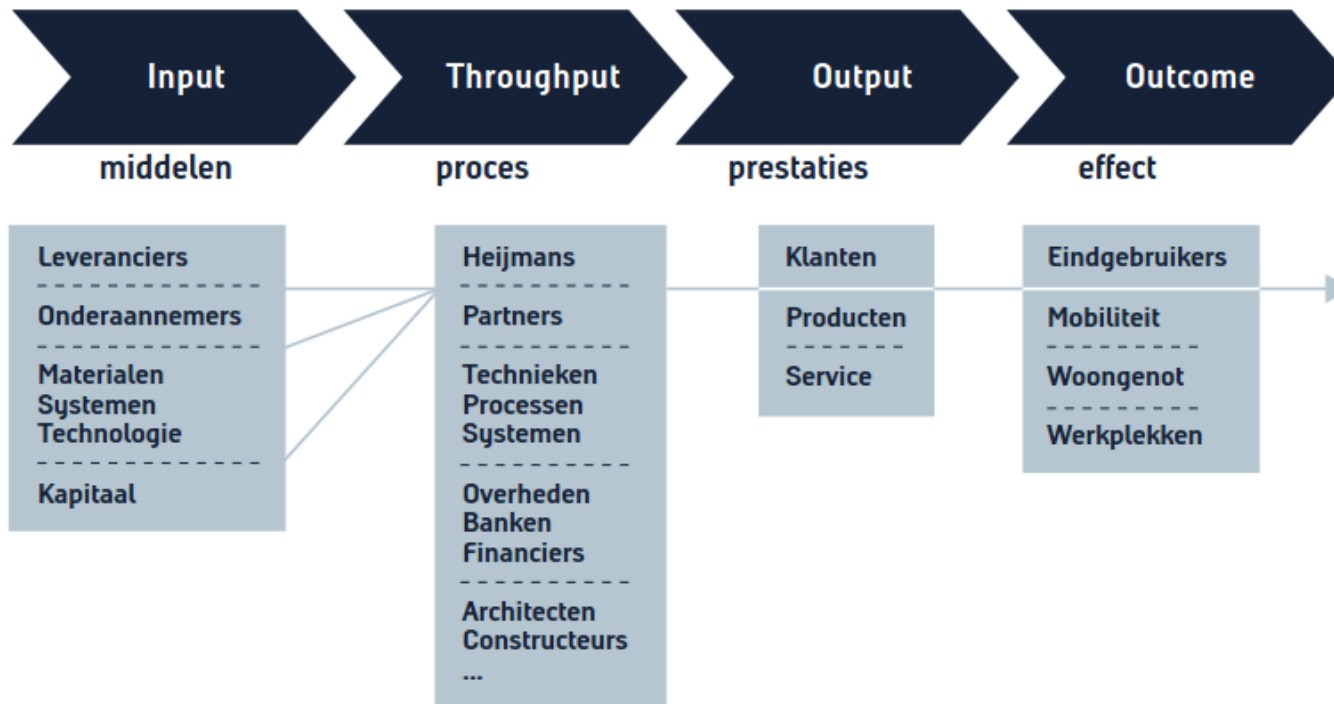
Input
middelen

Throughput
proces

Output
prestaties

Outcome
effect

Leveranciers
Onderaannemers
Materialen
Systemen
Technologie
Kapitaal

Heijmans
Partners
Technieken
Processen
Systemen
Overheden
Banken
Financiers
Architecten
Constructeurs
...

Klanten
Producten
Service

Eindgebruikers
Mobiliteit
Woongenot
Werkplekken